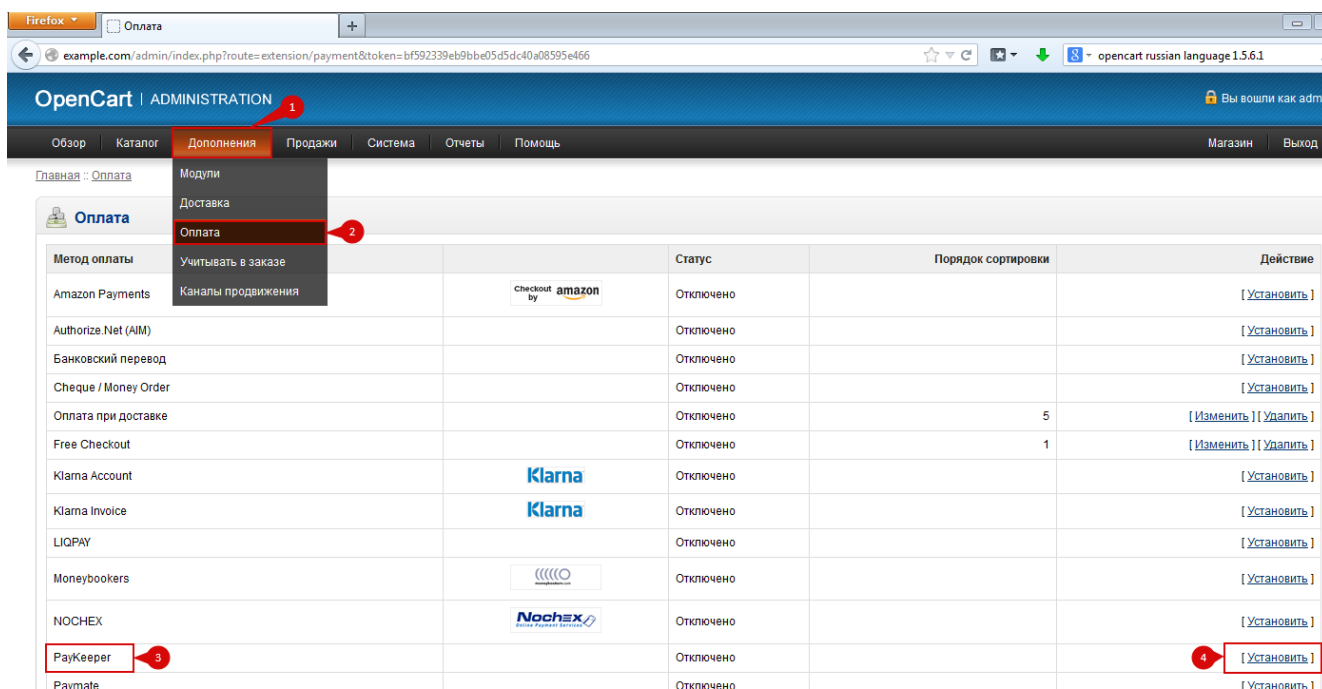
Firefox
Оплата
+
example.com/admin/index.php?route=extension/payment&token=bf592339eb9bbe05d5dc40a08595e466
opencart russian language 1.5.6.1

OpenCart | ADMINISTRATION
1
Вы вошли как adm

Обзор Каталог Дополнения Продажи Система Отчеты Помощь
Магазин Выход

Главная :: Оплата

Модули
Доставка
Оплата
2
Учитывать в заказе
Каналы продвижения

Оплата

| Метод оплаты | | Статус | Порядок сортировки | Действие |
|---|---|---|---|---|
| Amazon Payments | Checkout by amazon | Отключено | | [ Установить ] |
| Authorize.Net (AIM) | | Отключено | | [ Установить ] |
| Банковский перевод | | Отключено | | [ Установить ] |
| Cheque / Money Order | | Отключено | | [ Установить ] |
| Оплата при доставке | | Отключено | 5 | [ Изменить ] [ Удалить ] |
| Free Checkout | | Отключено | 1 | [ Изменить ] [ Удалить ] |
| Klarna Account | Klarna | Отключено | | [ Установить ] |
| Klarna Invoice | Klarna | Отключено | | [ Установить ] |
| LIQPAY | | Отключено | | [ Установить ] |
| Moneybookers | | Отключено | | [ Установить ] |
| NOCHEX | Nochex Online Payment Services | Отключено | | [ Установить ] |
| PayKeeper 3 | | Отключено | | 4 [ Установить ] |
| Paymate | | Отключено | | [ Установить ] |